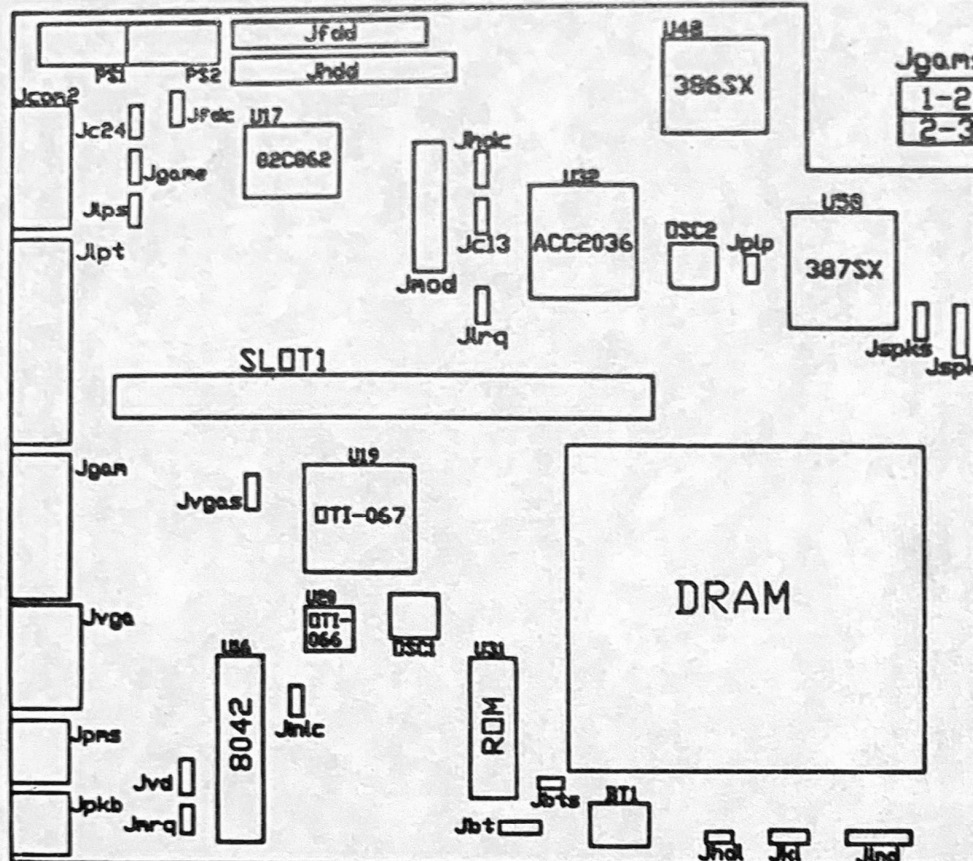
Jfdd
Jhdd
PS1
PS2
U48
386SX
Jgam
1-2
2-3
Jcom2
Jc24
Jfdc
U17
82C662
Jhdc
Jgame
Jps
U32
ACC2036
Jc13
OSC2
Jplp
U58
387SX
Jlpt
Jmod
Jirq
Jspks
Jspk
SLOT1
Jgam
U19
Jvgas
OTI-067
DRAM
U20
OTI-066
OSC1
Jvga
U36
8042
U31
ROM
Jmic
Jpms
Jvd
Jmrq
Jpkb
Jbts
BT1
Jbt
Jhdl
Jkl
Jind